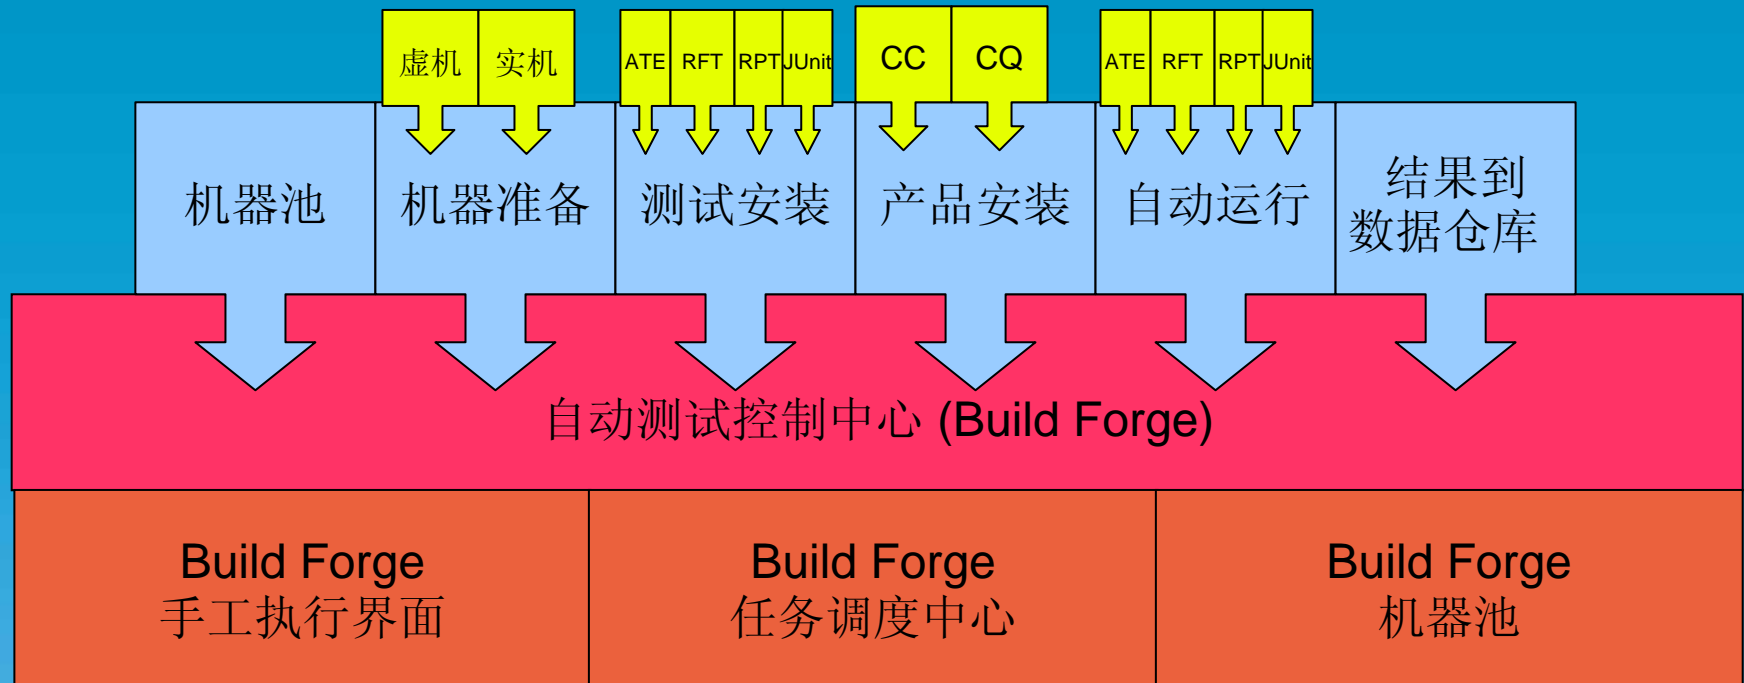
虚机 实机

ATE RFT RPT JUnit

CC CQ

ATE RFT RPT JUnit

机器池

机器准备

测试安装

产品安装

自动运行

结果到数据仓库

自动测试控制中心 (Build Forge)

Build Forge
手工执行界面

Build Forge
任务调度中心

Build Forge
机器池